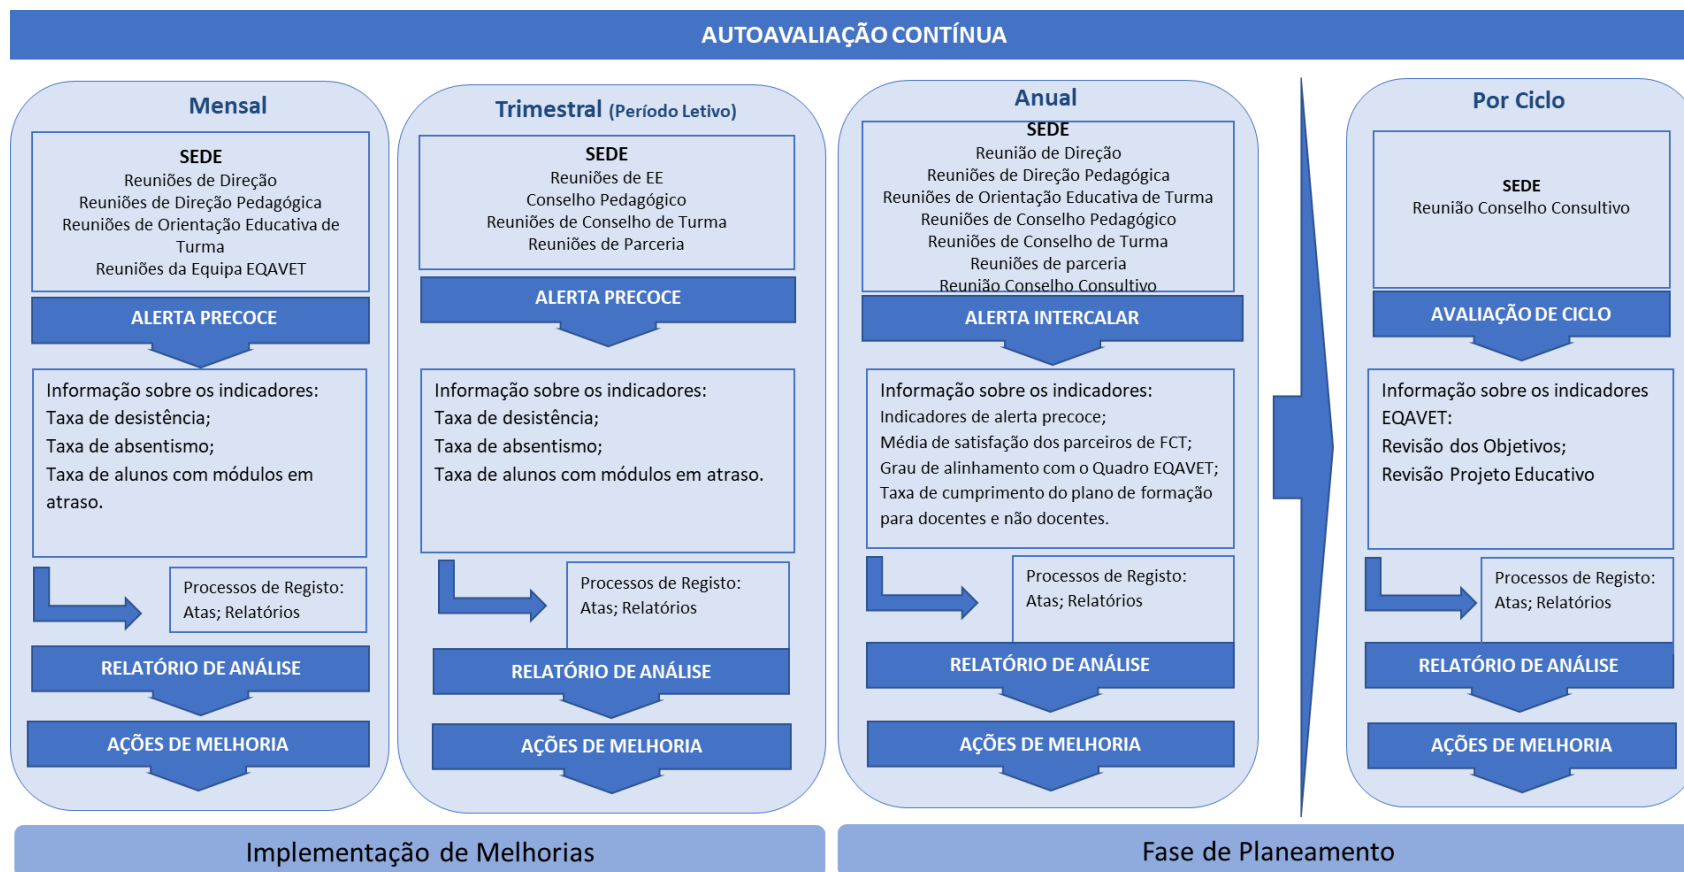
AUTOAVALIAÇÃO CONTÍNUA

Mensal

SEDE
Reuniões de Direção
Reuniões de Direção Pedagógica
Reuniões de Orientação Educativa de Turma
Reuniões da Equipa EQAVET

ALERTA PRECOCE

Informação sobre os indicadores:
Taxa de desistência;
Taxa de absentismo;
Taxa de alunos com módulos em atraso.

Processos de Registo:
Atas; Relatórios

RELATÓRIO DE ANÁLISE

AÇÕES DE MELHORIA

Trimestral (Período Letivo)

SEDE
Reuniões de EE
Conselho Pedagógico
Reuniões de Conselho de Turma
Reuniões de Parceria

ALERTA PRECOCE

Informação sobre os indicadores:
Taxa de desistência;
Taxa de absentismo;
Taxa de alunos com módulos em atraso.

Processos de Registo:
Atas; Relatórios

RELATÓRIO DE ANÁLISE

AÇÕES DE MELHORIA

Anual

SEDE
Reunião de Direção
Reuniões de Direção Pedagógica
Reuniões de Orientação Educativa de Turma
Reuniões de Conselho Pedagógico
Reuniões de Conselho de Turma
Reuniões de parceria
Reunião Conselho Consultivo

ALERTA INTERCALAR

Informação sobre os indicadores:
Indicadores de alerta precoce;
Média de satisfação dos parceiros de FCT;
Grau de alinhamento com o Quadro EQAVET;
Taxa de cumprimento do plano de formação para docentes e não docentes.

Processos de Registo:
Atas; Relatórios

RELATÓRIO DE ANÁLISE

AÇÕES DE MELHORIA

Por Ciclo

SEDE
Reunião Conselho Consultivo

AVALIAÇÃO DE CICLO

Informação sobre os indicadores EQAVET:
Revisão dos Objetivos;
Revisão Projeto Educativo

Processos de Registo:
Atas; Relatórios

RELATÓRIO DE ANÁLISE

AÇÕES DE MELHORIA

Implementação de Melhorias

Fase de Planeamento